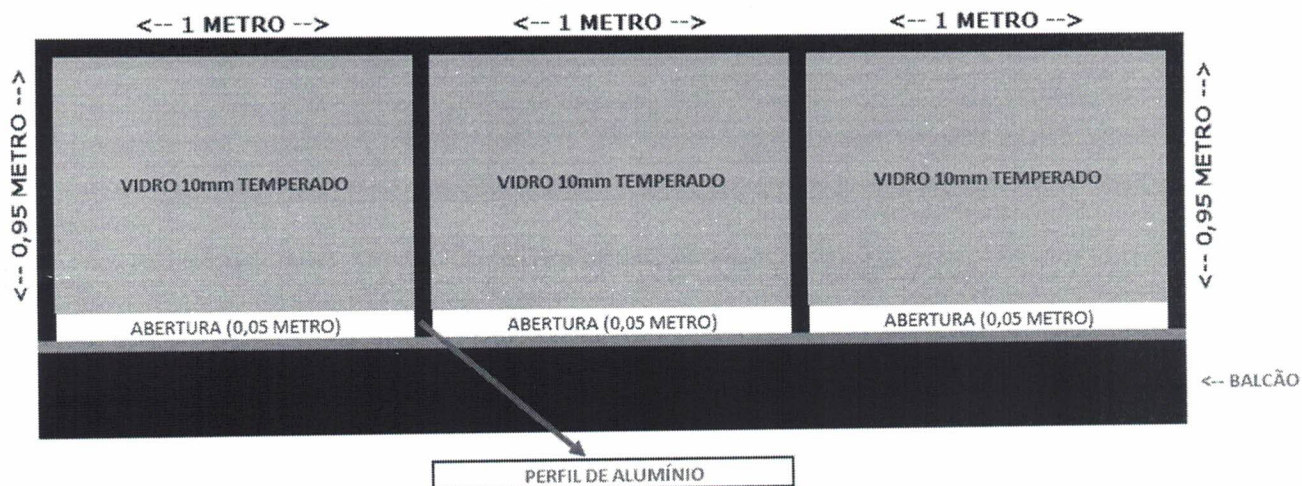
<-- 1 METRO -->

<-- 1 METRO -->

<-- 1 METRO -->

<-- 0,95 METRO -->

VIDRO 10mm TEMPERADO

VIDRO 10mm TEMPERADO

VIDRO 10mm TEMPERADO

<-- 0,95 METRO -->

ABERTURA (0,05 METRO)

ABERTURA (0,05 METRO)

ABERTURA (0,05 METRO)

<-- BALCÃO

PERFIL DE ALUMÍNIO